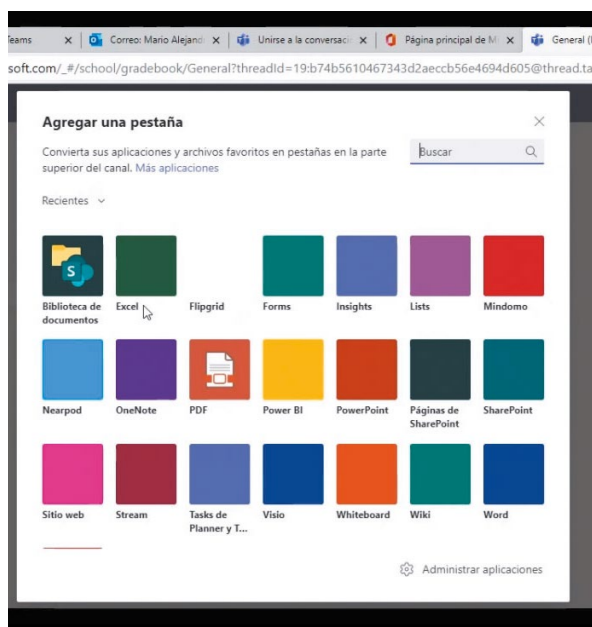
eams | Correo: Mario Alejand | Unirse a la conversaci | Página principal de M | General (

soft.com/_#/school/gradebook/General?threadId=19:b74b5610467343d2aeccb56e4694d605@thread.ta

Agregar una pestaña

Convierta sus aplicaciones y archivos favoritos en pestañas en la parte superior del canal. Más aplicaciones

Buscar

Recientes

Biblioteca de documentos
Excel
Flipgrid
Forms
Insights
Lists
Mindomo
Nearpod
OneNote
PDF
Power BI
PowerPoint
Páginas de SharePoint
SharePoint
Sitio web
Stream
Tasks de Planner y T...
Visio
Whiteboard
Wiki
Word

Administrar aplicaciones